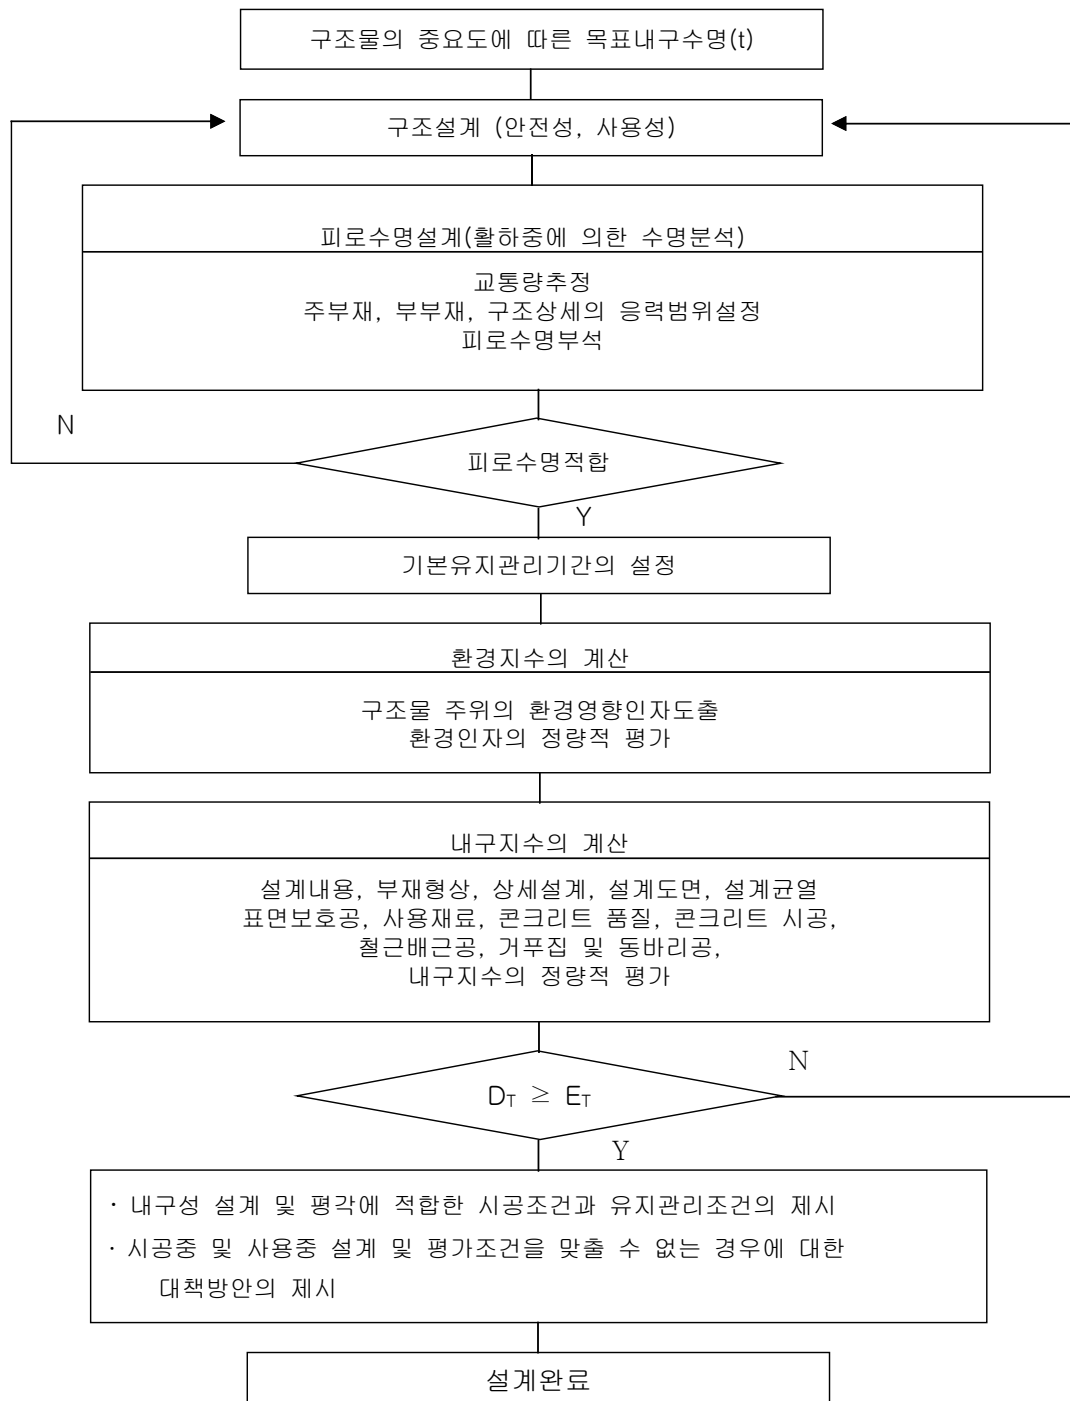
구조물의 중요도에 따른 목표내구수명(t)

구조설계 (안전성, 사용성)

피로수명설계(활하중에 의한 수명분석)

교통량추정
주부재, 부부재, 구조상세의 응력범위설정
피로수명부석

N

피로수명적합

Y

기본유지관리기간의 설정

환경지수의 계산

구조물 주위의 환경영향인자도출
환경인자의 정량적 평가

내구지수의 계산

설계내용, 부재형상, 상세설계, 설계도면, 설계균열
표면보호공, 사용재료, 콘크리트 품질, 콘크리트 시공,
철근배근공, 거푸집 및 동바리공,
내구지수의 정량적 평가

N

$D_T \geq E_T$

Y

· 내구성 설계 및 평각에 적합한 시공조건과 유지관리조건의 제시
· 시공중 및 사용중 설계 및 평가조건을 맞출 수 없는 경우에 대한 대책방안의 제시

설계완료